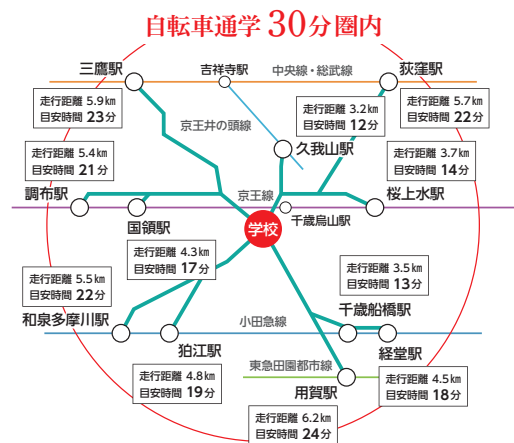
自転車通学 30分圏内

三鷹駅
吉祥寺駅
中央線・総武線
荻窪駅

走行距離 5.9㎞
目安時間 23分

京王井の頭線

走行距離 3.2㎞
目安時間 12分

走行距離 5.7㎞
目安時間 22分

走行距離 5.4㎞
目安時間 21分

久我山駅

走行距離 3.7㎞
目安時間 14分

調布駅
京王線
桜上水駅
千歳烏山駅
国領駅
学校

走行距離 4.3㎞
目安時間 17分

走行距離 5.5㎞
目安時間 22分

走行距離 3.5㎞
目安時間 13分

千歳船橋駅
和泉多摩川駅
小田急線
狛江駅
経堂駅
東急田園都市線

走行距離 4.8㎞
目安時間 19分

用賀駅

走行距離 4.5㎞
目安時間 18分

走行距離 6.2㎞
目安時間 24分